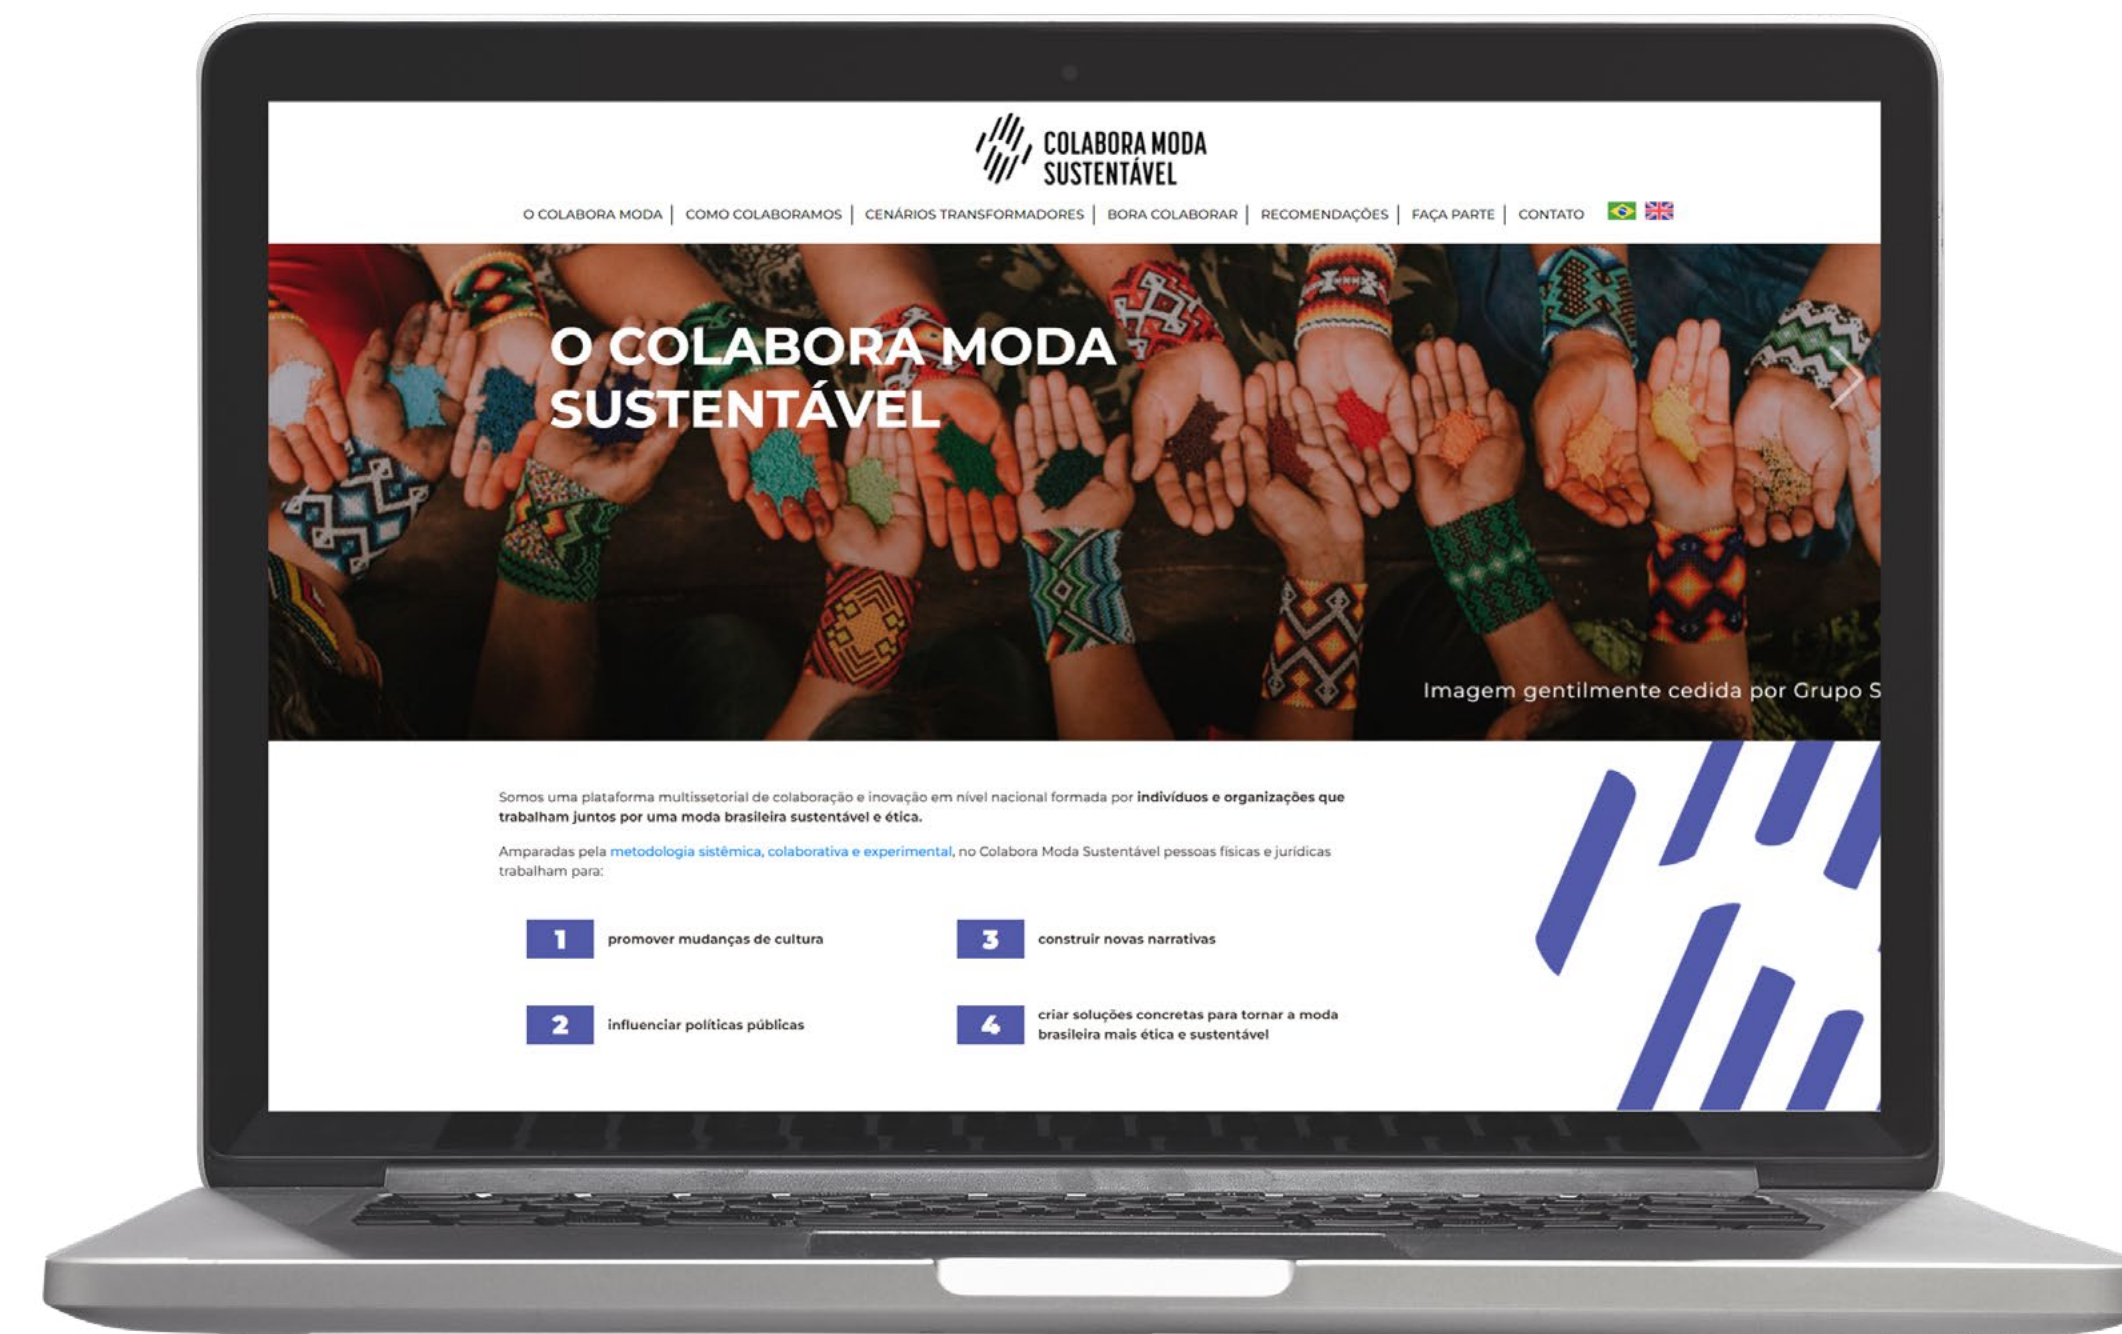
COLABORA MODA SUSTENTÁVEL

O COLABORA MODA | COMO COLABORAMOS | CENÁRIOS TRANSFORMADORES | BORA COLABORAR | RECOMENDAÇÕES | FAÇA PARTE | CONTATO

O COLABORA MODA SUSTENTÁVEL

Imagem gentilmente cedida por Grupo S

Somos uma plataforma multissetorial de colaboração e inovação em nível nacional formada por indivíduos e organizações que trabalham juntos por uma moda brasileira sustentável e ética.

Amparadas pela metodologia sistêmica, colaborativa e experimental, no Colabora Moda Sustentável pessoas físicas e jurídicas trabalham para:

1 promover mudanças de cultura

3 construir novas narrativas

2 influenciar políticas públicas

4 criar soluções concretas para tornar a moda brasileira mais ética e sustentável